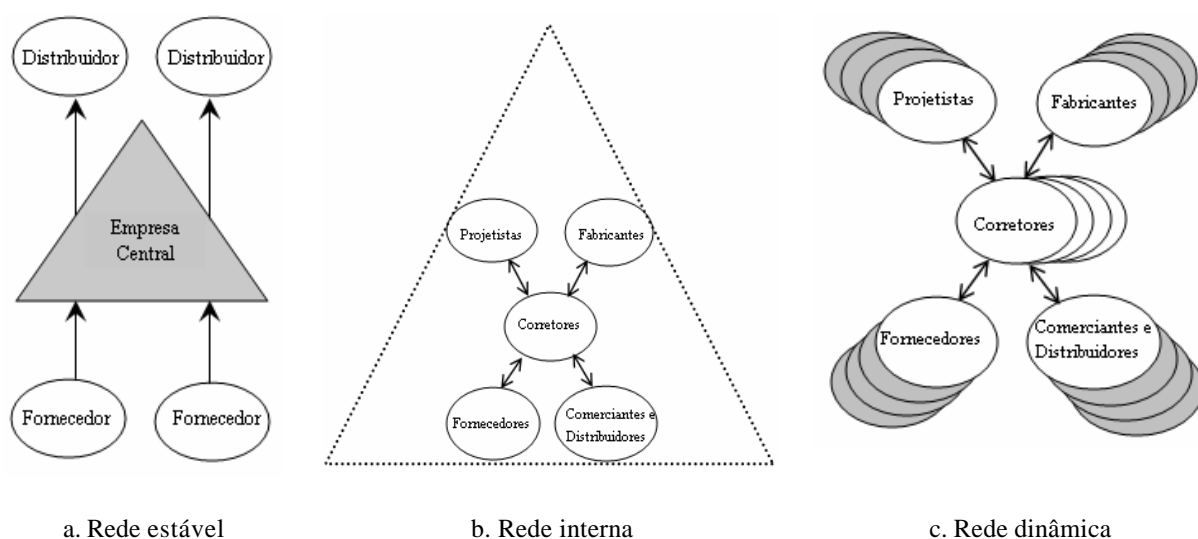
Distribuidor

Distribuidor

Empresa Central

Fornecedor

Fornecedor

Projetistas

Fabricantes

Corretores

Fornecedores

Comerciantes e Distribuidores

Projetistas

Fabricantes

Corretores

Fornecedores

Comerciantes e Distribuidores

a. Rede estável

b. Rede interna

c. Rede dinâmica